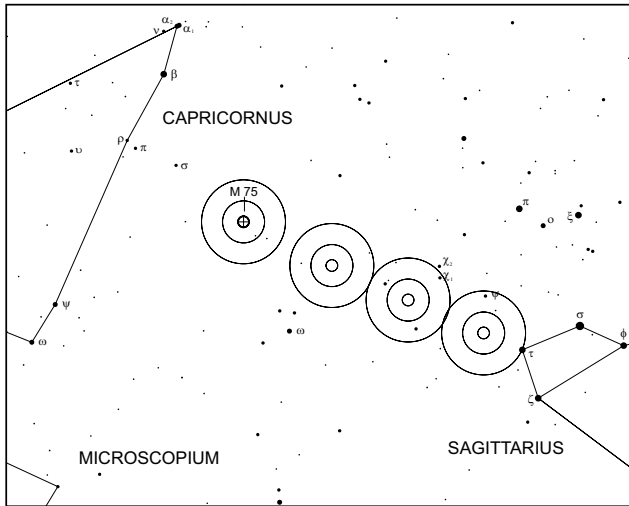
$\alpha_2$
$\nu$
$\alpha_1$
$\tau$
$\beta$
CAPRICORNUS
$\rho$
$\upsilon$
$\pi$
$\sigma$
M 75
$\pi$
$o$
$\xi$
$\chi_2$
$\chi_1$
$\psi$
$\psi$
$\sigma$
$\phi$
$\omega$
$\omega$
$\tau$
$\zeta$
MICROSCOPIUM
SAGITTARIUS